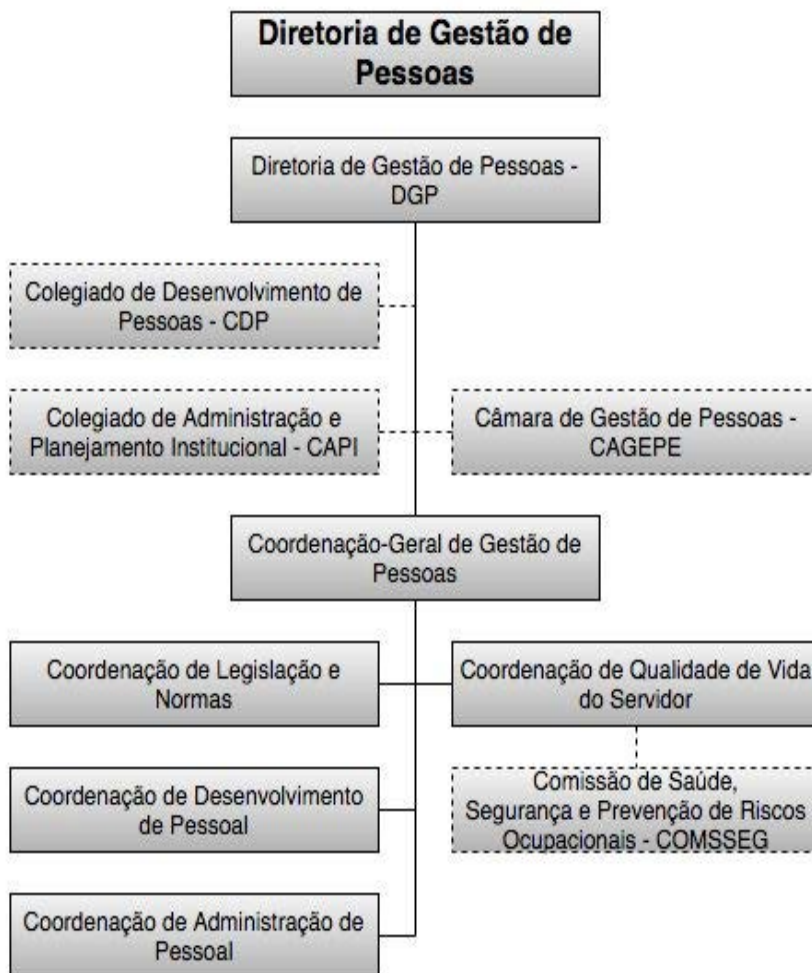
Diretoria de Gestão de Pessoas

Diretoria de Gestão de Pessoas - DGP

Colegiado de Desenvolvimento de Pessoas - CDP

Colegiado de Administração e Planejamento Institucional - CAPI

Câmara de Gestão de Pessoas - CAGEPE

Coordenação-Geral de Gestão de Pessoas

Coordenação de Legislação e Normas

Coordenação de Qualidade de Vida do Servidor

Comissão de Saúde, Segurança e Prevenção de Riscos Ocupacionais - COMSSEG

Coordenação de Desenvolvimento de Pessoal

Coordenação de Administração de Pessoal